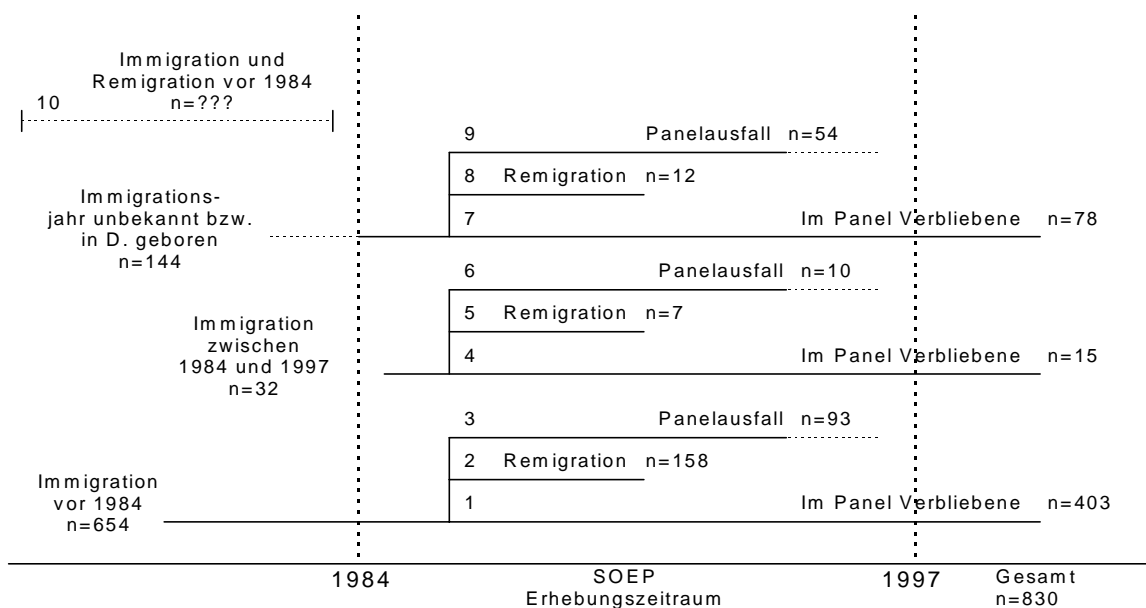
Immigration und Remigration vor 1984
10 n=???

9 Panelausfall n=54
8 Remigration n=12
Immigrationsjahr unbekannt bzw. in D. geboren n=144
7 Im Panel Verbliebene n=78

6 Panelausfall n=10
5 Remigration n=7
Immigration zwischen 1984 und 1997 n=32
4 Im Panel Verbliebene n=15

3 Panelausfall n=93
2 Remigration n=158
Immigration vor 1984 n=654
1 Im Panel Verbliebene n=403

1984
SOEP Erhebungszeitraum
1997
Gesamt n=830